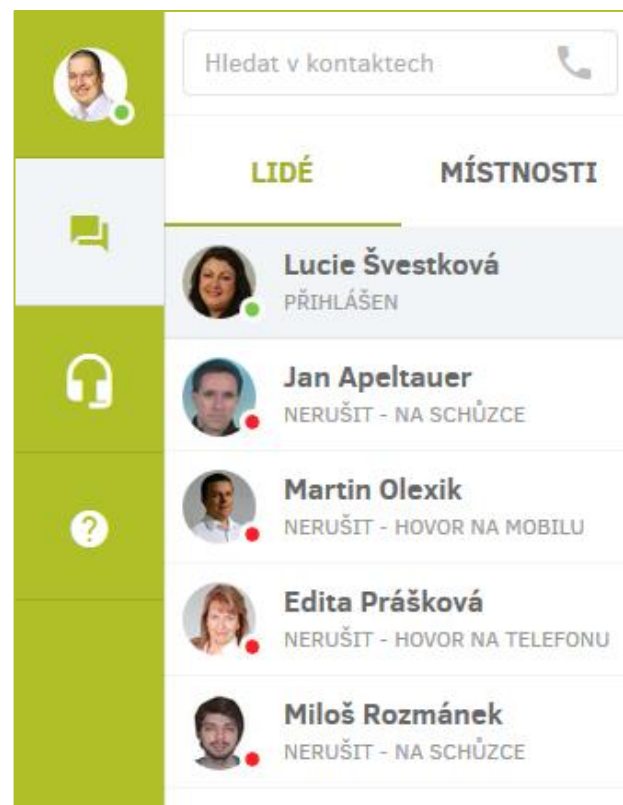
Hledat v kontaktech

LIDÉ

MÍSTNOSTI

Lucie Švestková
PŘIHLÁŠEN

Jan Apeltauer
NERUŠIT - NA SCHŮZCE

Martin Olexik
NERUŠIT - HOVOR NA MOBILU

Edita Prášková
NERUŠIT - HOVOR NA TELEFONU

Miloš Rozmánek
NERUŠIT - NA SCHŮZCE